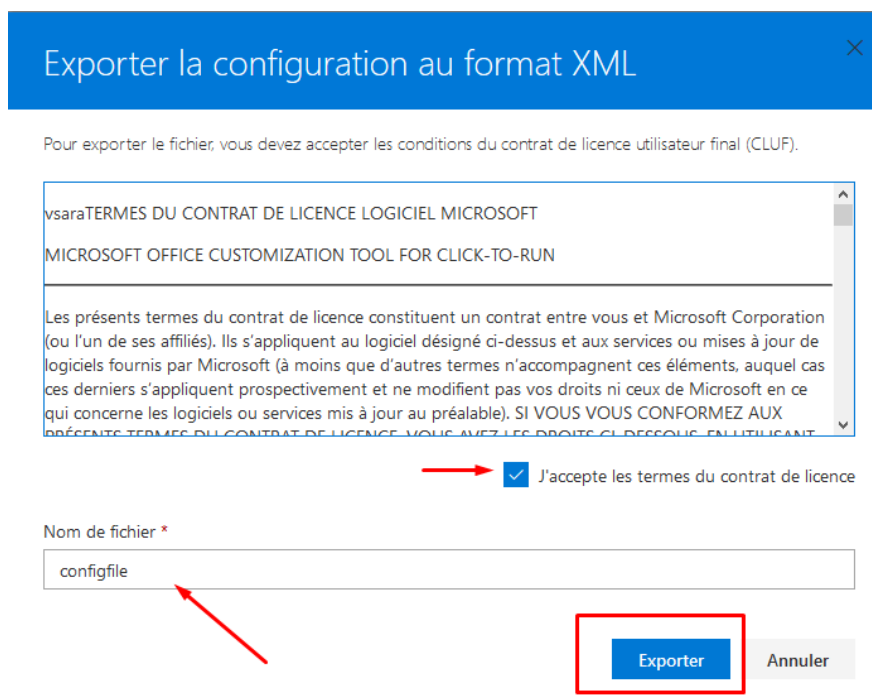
Exporter la configuration au format XML

Pour exporter le fichier, vous devez accepter les conditions du contrat de licence utilisateur final (CLUF).

vsaraTERMES DU CONTRAT DE LICENCE LOGICIEL MICROSOFT

MICROSOFT OFFICE CUSTOMIZATION TOOL FOR CLICK-TO-RUN

Les présents termes du contrat de licence constituent un contrat entre vous et Microsoft Corporation (ou l'un de ses affiliés). Ils s'appliquent au logiciel désigné ci-dessus et aux services ou mises à jour de logiciels fournis par Microsoft (à moins que d'autres termes n'accompagnent ces éléments, auquel cas ces derniers s'appliquent prospectivement et ne modifient pas vos droits ni ceux de Microsoft en ce qui concerne les logiciels ou services mis à jour au préalable). SI VOUS VOUS CONFORMEZ AUX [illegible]

J'accepte les termes du contrat de licence

Nom de fichier *

configfile

Exporter

Annuler